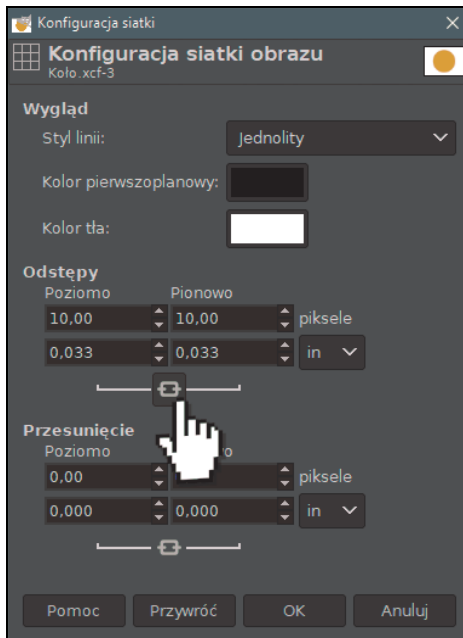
Konfiguracja siatki

Konfiguracja siatki obrazu
Koło.xcf-3

Wygląd

Styl linii: Jednolity

Kolor pierwszoplanowy:

Kolor tła:

Odstępy

Poziomo Pionowo

10,00 10,00 piksele

0,033 0,033 in

Przesunięcie

Poziomo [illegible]o

0,00 piksele

0,000 0,000 in

Pomoc Przywróć OK Anuluj